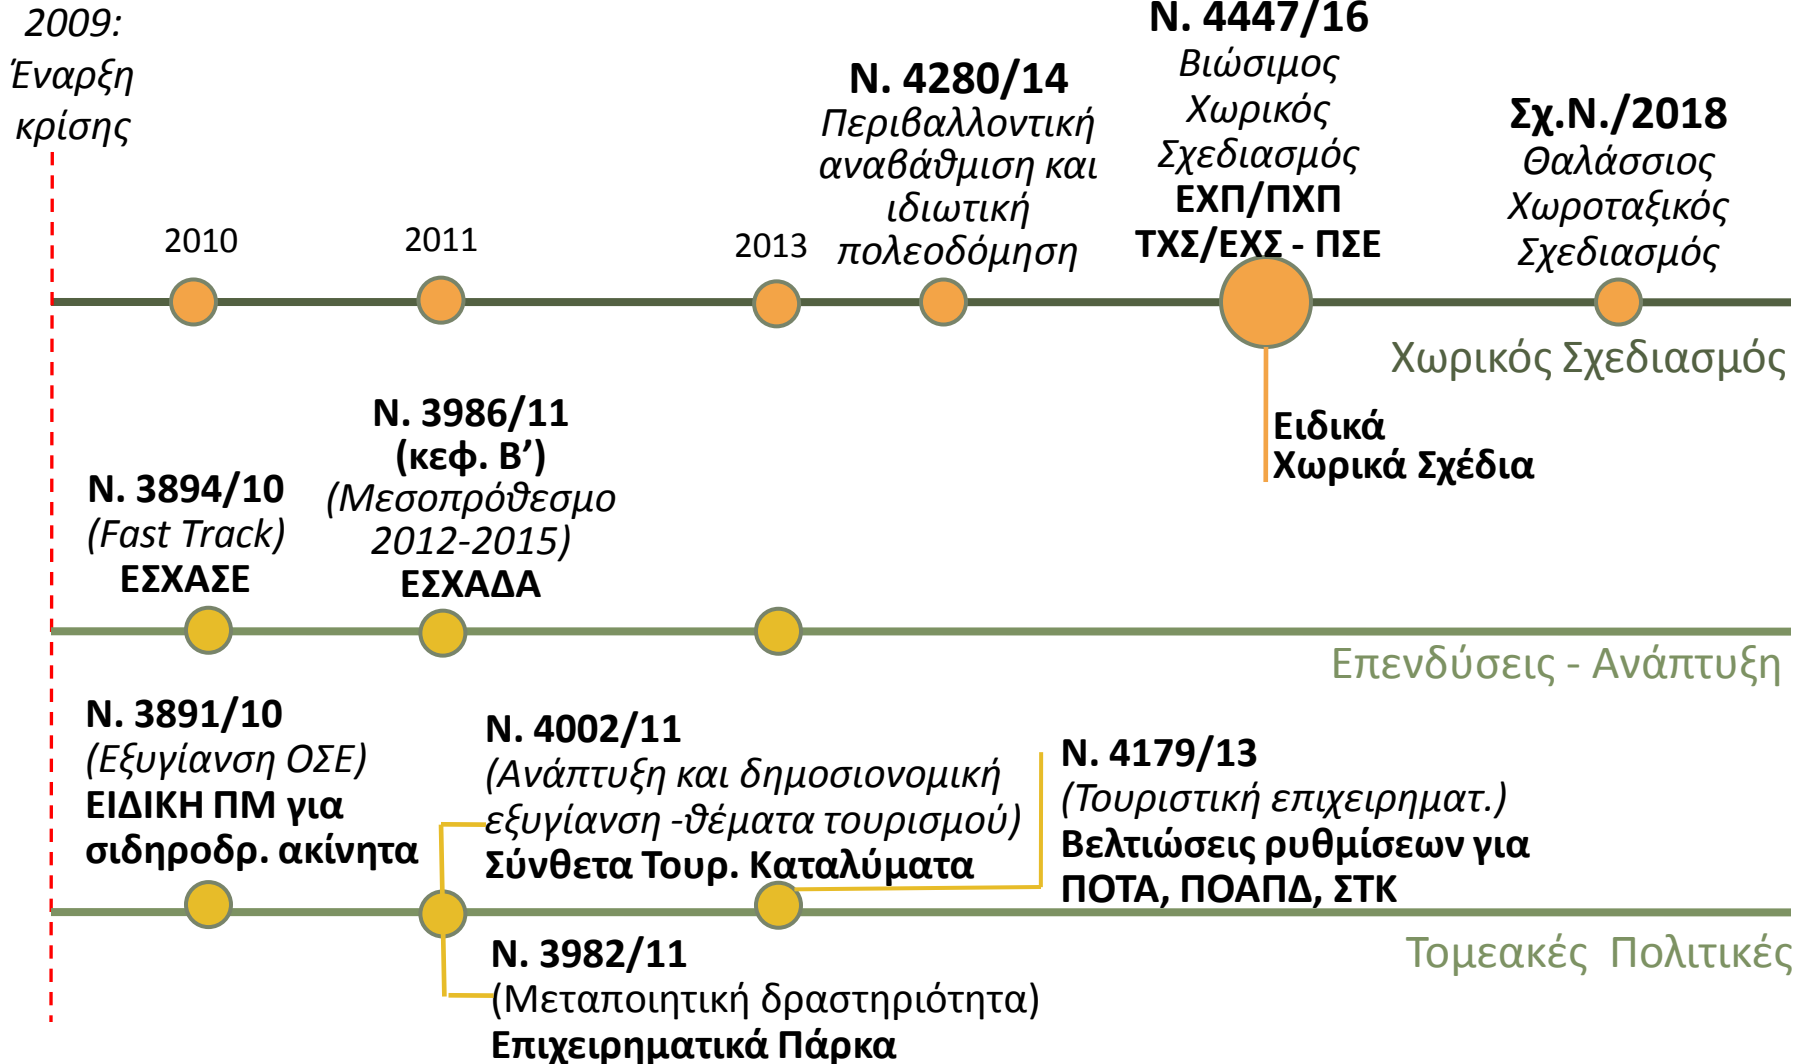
2009: Έναρξη κρίσης

2010

2011

2013

Ν. 4280/14
Περιβαλλοντική αναβάθμιση και ιδιωτική πολεοδόμηση

Ν. 4447/16
Βιώσιμος Χωρικός Σχεδιασμός
ΕΧΠ/ΠΧΠ
ΤΧΣ/ΕΧΣ - ΠΣΕ

Σχ.Ν./2018
Θαλάσσιος Χωροταξικός Σχεδιασμός

Χωρικός Σχεδιασμός

Ειδικά Χωρικά Σχέδια

Ν. 3894/10
(Fast Track)
ΕΣΧΑΣΕ

Ν. 3986/11
(κεφ. Β')
(Μεσοπρόθεσμο 2012-2015)
ΕΣΧΑΔΑ

Επενδύσεις - Ανάπτυξη

Ν. 3891/10
(Εξυγίανση ΟΣΕ)
ΕΙΔΙΚΗ ΠΜ για σιδηροδρ. ακίνητα

Ν. 4002/11
(Ανάπτυξη και δημοσιονομική εξυγίανση -θέματα τουρισμού)
Σύνθετα Τουρ. Καταλύματα

Ν. 4179/13
(Τουριστική επιχειρηματ.)
Βελτιώσεις ρυθμίσεων για ΠΟΤΑ, ΠΟΑΠΔ, ΣΤΚ

Τομεακές Πολιτικές

Ν. 3982/11
(Μεταποιητική δραστηριότητα)
Επιχειρηματικά Πάρκα